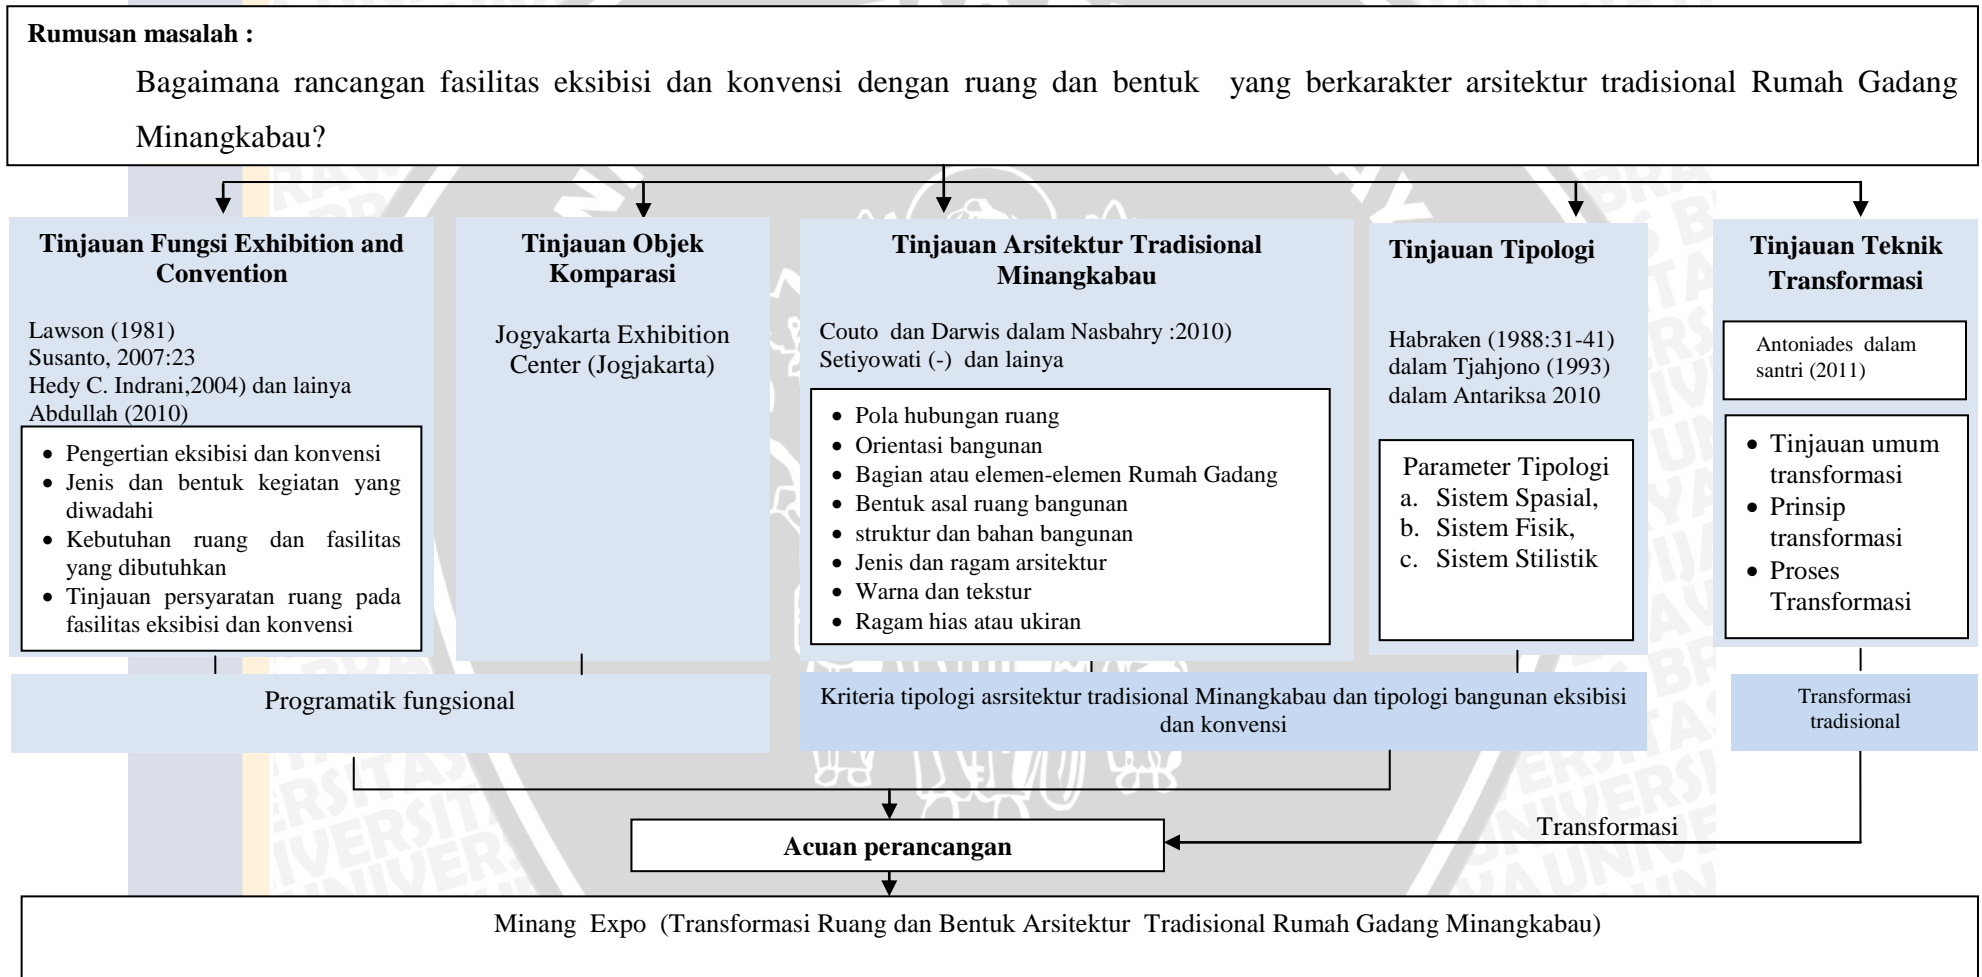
**Rumusan masalah :**

Bagaimana rancangan fasilitas eksibisi dan konvensi dengan ruang dan bentuk yang berkarakter arsitektur tradisional Rumah Gadang Minangkabau?

**Tinjauan Fungsi Exhibition and Convention**

Lawson (1981)
Susanto, 2007:23
Hedy C. Indrani,2004) dan lainya
Abdullah (2010)

- Pengertian eksibisi dan konvensi
- Jenis dan bentuk kegiatan yang diwadahi
- Kebutuhan ruang dan fasilitas yang dibutuhkan
- Tinjauan persyaratan ruang pada fasilitas eksibisi dan konvensi

**Tinjauan Objek Komparasi**

Jogyakarta Exhibition Center (Jogjakarta)

**Tinjauan Arsitektur Tradisional Minangkabau**

Couto dan Darwis dalam Nasbahry :2010)
Setiyowati (-) dan lainya

- Pola hubungan ruang
- Orientasi bangunan
- Bagian atau elemen-elemen Rumah Gadang
- Bentuk asal ruang bangunan
- struktur dan bahan bangunan
- Jenis dan ragam arsitektur
- Warna dan tekstur
- Ragam hias atau ukiran

**Tinjauan Tipologi**

Habraken (1988:31-41) dalam Tjahjono (1993) dalam Antariksa 2010

Parameter Tipologi
a. Sistem Spasial,
b. Sistem Fisik,
c. Sistem Stilistik

**Tinjauan Teknik Transformasi**

Antoniades dalam santri (2011)

- Tinjauan umum transformasi
- Prinsip transformasi
- Proses Transformasi

Programatik fungsional

Kriteria tipologi asrsitektur tradisional Minangkabau dan tipologi bangunan eksibisi dan konvensi

Transformasi tradisional

**Acuan perancangan**

Transformasi

Minang Expo (Transformasi Ruang dan Bentuk Arsitektur Tradisional Rumah Gadang Minangkabau)